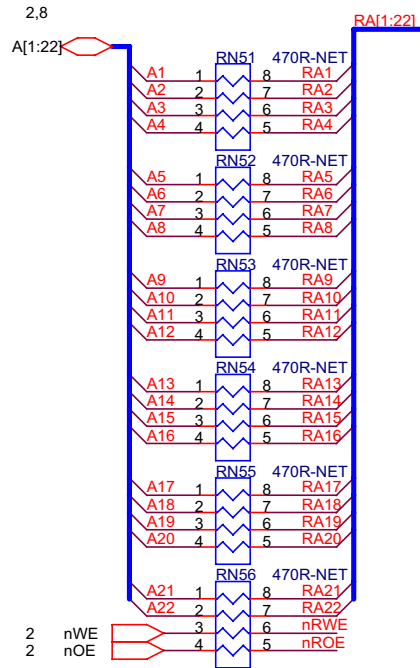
2,8

A[1:22]

RA[1:22]

RN51 470R-NET
A1 1 8 RA1
A2 2 7 RA2
A3 3 6 RA3
A4 4 5 RA4

RN52 470R-NET
A5 1 8 RA5
A6 2 7 RA6
A7 3 6 RA7
A8 4 5 RA8

RN53 470R-NET
A9 1 8 RA9
A10 2 7 RA10
A11 3 6 RA11
A12 4 5 RA12

RN54 470R-NET
A13 1 8 RA13
A14 2 7 RA14
A15 3 6 RA15
A16 4 5 RA16

RN55 470R-NET
A17 1 8 RA17
A18 2 7 RA18
A19 3 6 RA19
A20 4 5 RA20

RN56 470R-NET
A21 1 8 RA21
A22 2 7 RA22
2 nWE 3 6 nRWE
2 nOE 4 5 nROE